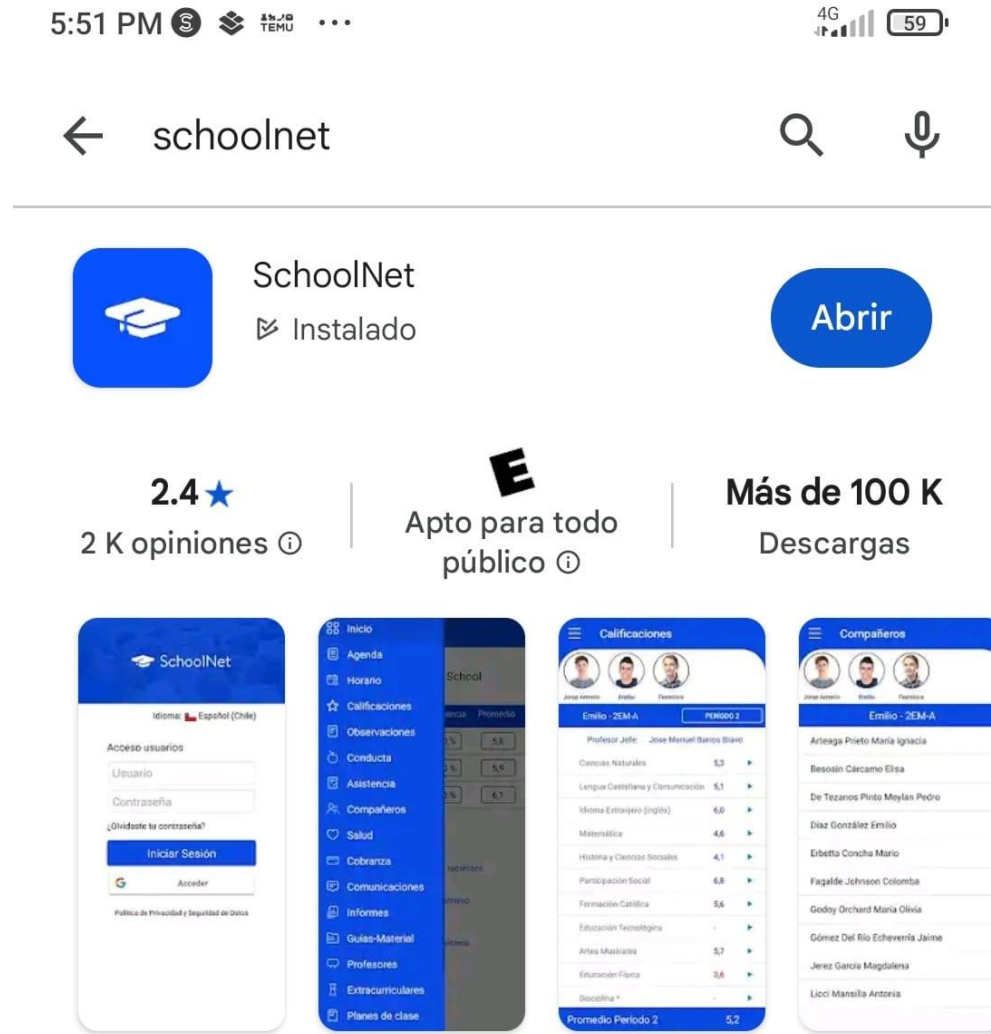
5:51 PM TEMU ···

4G 59

schoolnet

SchoolNet
Instalado

Abrir

2.4★
2 K opiniones ⓘ

E
Apto para todo público ⓘ

Más de 100 K
Descargas

SchoolNet
Idioma: Español (Chile)
Acceso usuarios
Usuario
Contraseña
¿Olvidaste tu contraseña?
Iniciar Sesión
Acceder
Política de Privacidad y Seguridad de Datos

Inicio
Agenda
Horario
Calificaciones
Observaciones
Conducta
Asistencia
Compañeros
Salud
Cobranza
Comunicaciones
Informes
Guías-Material
Profesores
Extracurriculares
Planes de clase
School
5,8
5,9
6,1

Calificaciones
Jorge Antonio
Emilio
Francisca
Emilio - 2EM-A
PERÍODO 2
Profesor Jefe: Jose Manuel Barros Bravo
Ciencias Naturales 5,3
Lengua Castellana y Comunicación 5,1
Idioma Extranjero (Inglés) 6,0
Matemática 4,6
Historia y Ciencias Sociales 4,1
Participación Social 6,8
Formación Católica 5,6
Educación Tecnológica -
Artes Musicales 5,7
Educación Física 3,6
Disciplina * -
Promedio Periodo 2 5,2

Compañeros
Jorge Antonio
Emilio
Francisca
Emilio - 2EM-A
Arteaga Prieto María Ignacia
Besoaín Cárcamo Elisa
De Tezanos Pinto Meylan Pedro
Díaz González Emilio
Erbetta Concha Mario
Fagalde Johnson Colomba
Godoy Orchard María Olivia
Gómez Del Río Echeverría Jaime
Jerez García Magdalena
Licci Mansilla Antonia